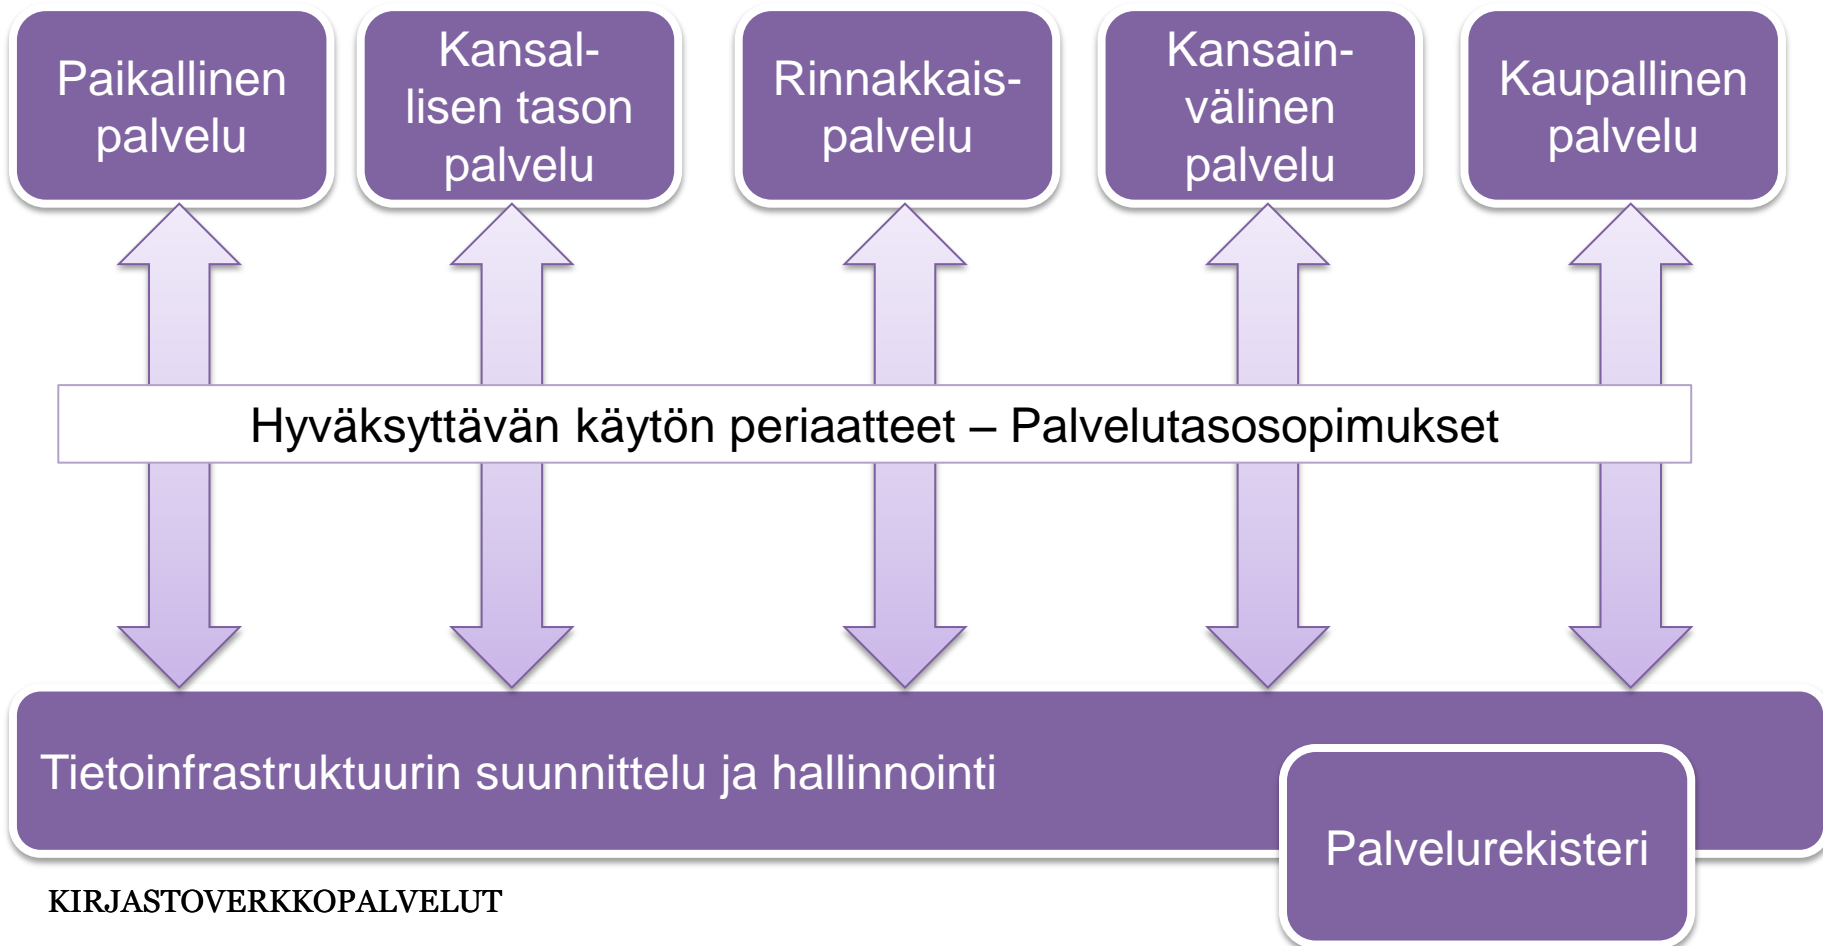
Paikallinen palvelu

Kansallisen tason palvelu

Rinnakkaispalvelu

Kansainvälinen palvelu

Kaupallinen palvelu

Hyväksyttävän käytön periaatteet – Palvelutasosopimukset

Tietoinfrastruktuurin suunnittelu ja hallinnointi

Palvelurekisteri

KIRJASTOVERKKOPALVELUT